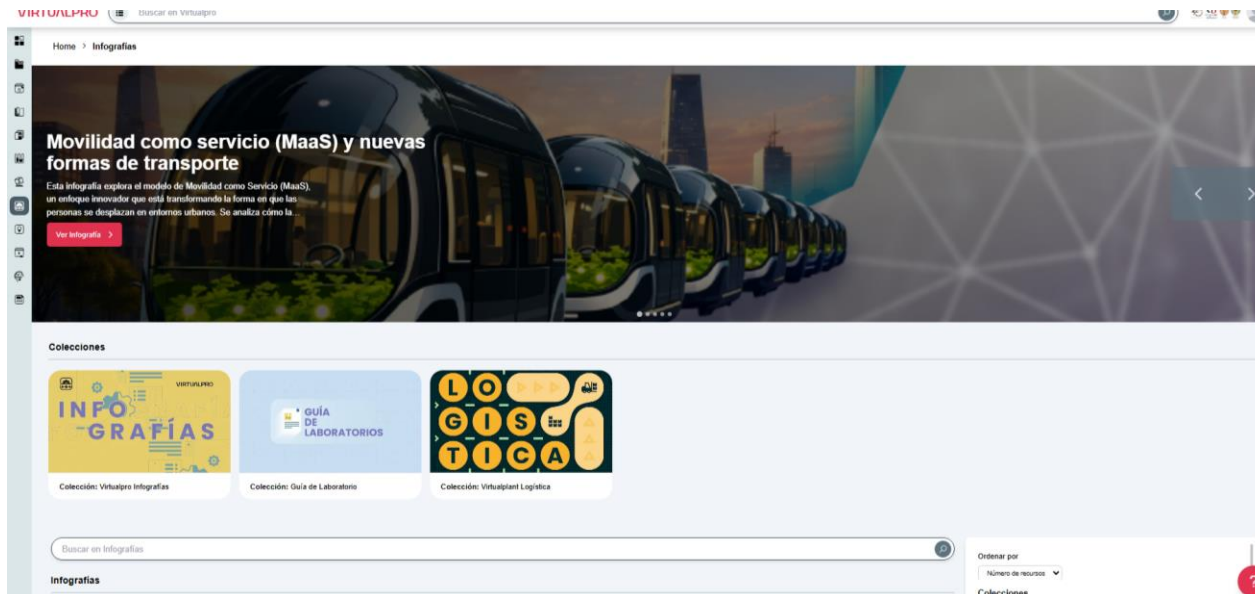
VIRTUALPRO Buscar en Virtualpro

Home > Infografías

Movilidad como servicio (MaaS) y nuevas formas de transporte

Esta infografía explora el modelo de Movilidad como Servicio (MaaS), un enfoque innovador que está transformando la forma en que las personas se desplazan en entornos urbanos. Se analiza cómo la...

Ver infografía >

Colecciones

VIRTUALPRO
INFO GRAFÍAS

Colección: Virtualpro Infografías

GUÍA DE LABORATORIOS

Colección: Guía de Laboratorio

LO GIS TICA

Colección: Virtualplant Logística

Buscar en Infografías

Infografías

Ordenar por
Número de recursos
Colecciones